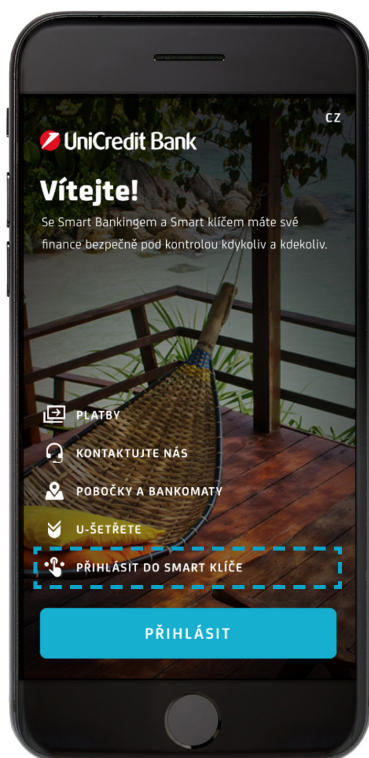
CZ

UniCredit Bank

Vítejte!

Se Smart Bankingem a Smart klíčem máte své finance bezpečně pod kontrolou kdykoliv a kdekoliv.

PLATBY

KONTAKTUJTE NÁS

POBOČKY A BANKOMATY

U-ŠETŘETE

PŘIHLÁSIT DO SMART KLÍČE

PŘIHLÁSIT